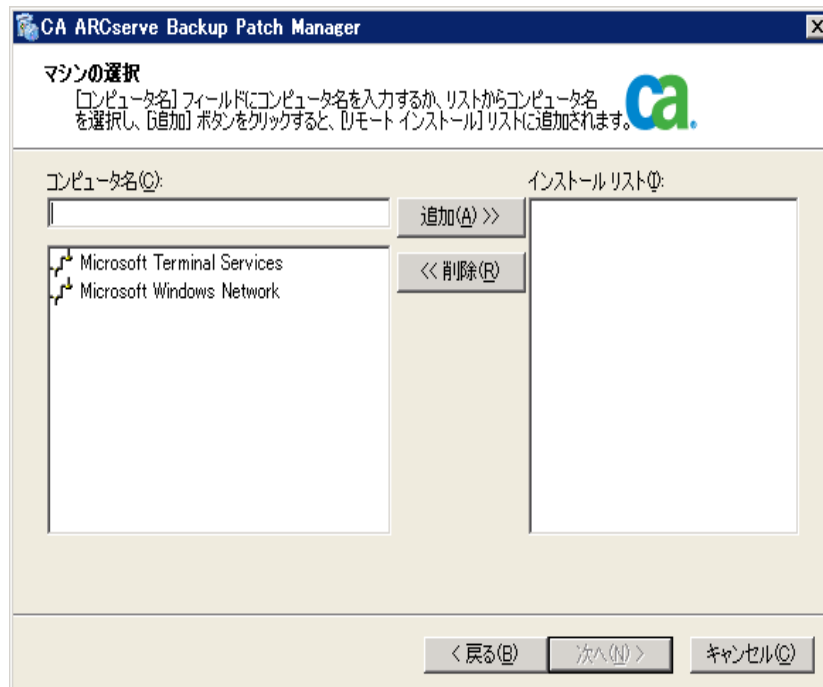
CA ARCserve Backup Patch Manager

マシンの選択

[コンピュータ名] フィールドにコンピュータ名を入力するか、リストからコンピュータ名を選択し、[追加] ボタンをクリックすると、[リモート インストール] リストに追加されます。

ca.

コンピュータ名(C):

インストール リスト(I):

追加(A) >>

<< 削除(R)

Microsoft Terminal Services
Microsoft Windows Network

< 戻る(B)

次へ(N) >

キャンセル(C)